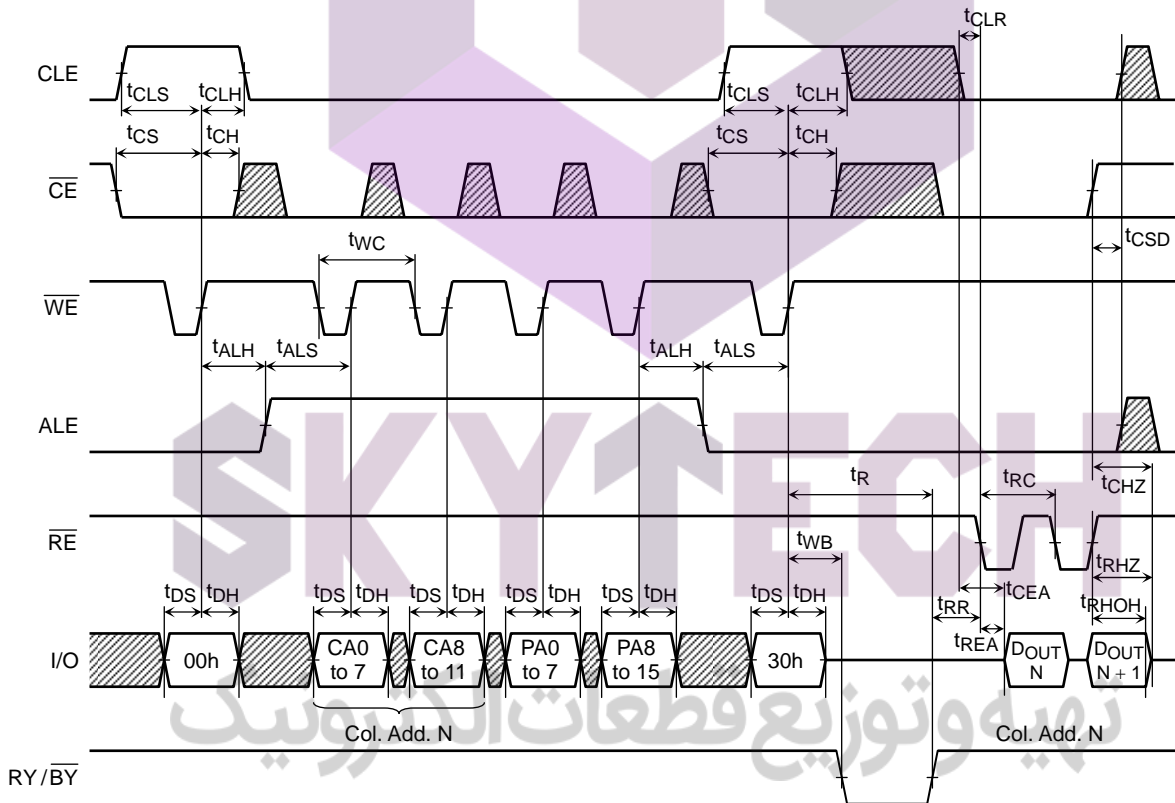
$t_{CLR}$

CLE

$t_{CLS}$ $t_{CLH}$ $t_{CLS}$ $t_{CLH}$

$t_{CS}$ $t_{CH}$ $t_{CS}$ $t_{CH}$

$\overline{CE}$

$t_{WC}$ $t_{CSD}$

$\overline{WE}$

$t_{ALH}$ $t_{ALS}$ $t_{ALH}$ $t_{ALS}$

ALE

SKYTECH

$t_R$ $t_{RC}$ $t_{CHZ}$

$\overline{RE}$

$t_{WB}$ $t_{RHZ}$

$t_{DS}$ $t_{DH}$ $t_{DS}$ $t_{DH}$ $t_{DS}$ $t_{DH}$ $t_{DS}$ $t_{DH}$ $t_{DS}$ $t_{DH}$ $t_{DS}$ $t_{DH}$ $t_{CEA}$ $t_{RR}$ $t_{RHOH}$ $t_{REA}$

I/O

00h CA0 to 7 CA8 to 11 PA0 to 7 PA8 to 15 30h $D_{OUT}$ N $D_{OUT}$ N + 1

Col. Add. N Col. Add. N

تهیه و توزیع قطعات الکترونیک

RY/$\overline{BY}$